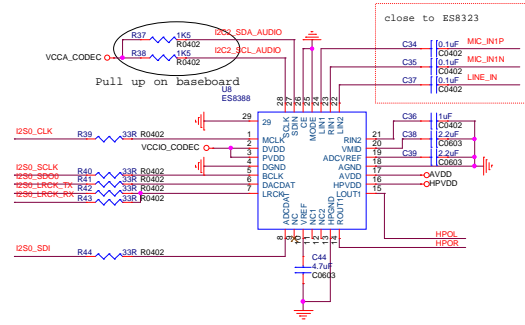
close to ES8323

R37 1K5 R0402
I2C2_SDA_AUDIO
VCCA_CODEC
R38 1K5 R0402
I2C2_SCL_AUDIO
Pull up on baseboard

C34 0.1uF C0402 MIC_IN1P
C35 0.1uF C0402 MIC_IN1N
C37 0.1uF C0402 LINE_IN

U8
ES8388

SCLK SDIN CE MODE LIN1 RIN1 LIN2
28 27 26 25 24 23 22
29

I2S0_CLK R39 33R R0402 1 MCLK
VCCIO_CODEC 2 DVDD
3 PVDD
I2S0_SCLK R40 33R R0402 4 DGND
I2S0_SDO0 R41 33R R0402 5 BCLK
I2S0_LRCK_TX R42 33R R0402 6 DACDAT
I2S0_LRCK_RX R43 33R R0402 7 LRCK

RIN2 21
VMID 20
ADCVREF 19
AGND 18
AVDD 17
HPVDD 16
LOUT1 15

C36 1uF C0402
C38 2.2uF C0603
C39 2.2uF C0603
AVDD
HPVDD

ADCDAT NC VREF NC1 NC2 HPGND ROUT1
8 9 10 11 12 13 14

I2S0_SDI R44 33R R0402

C44 4.7uF C0603

HPOL
HPOR